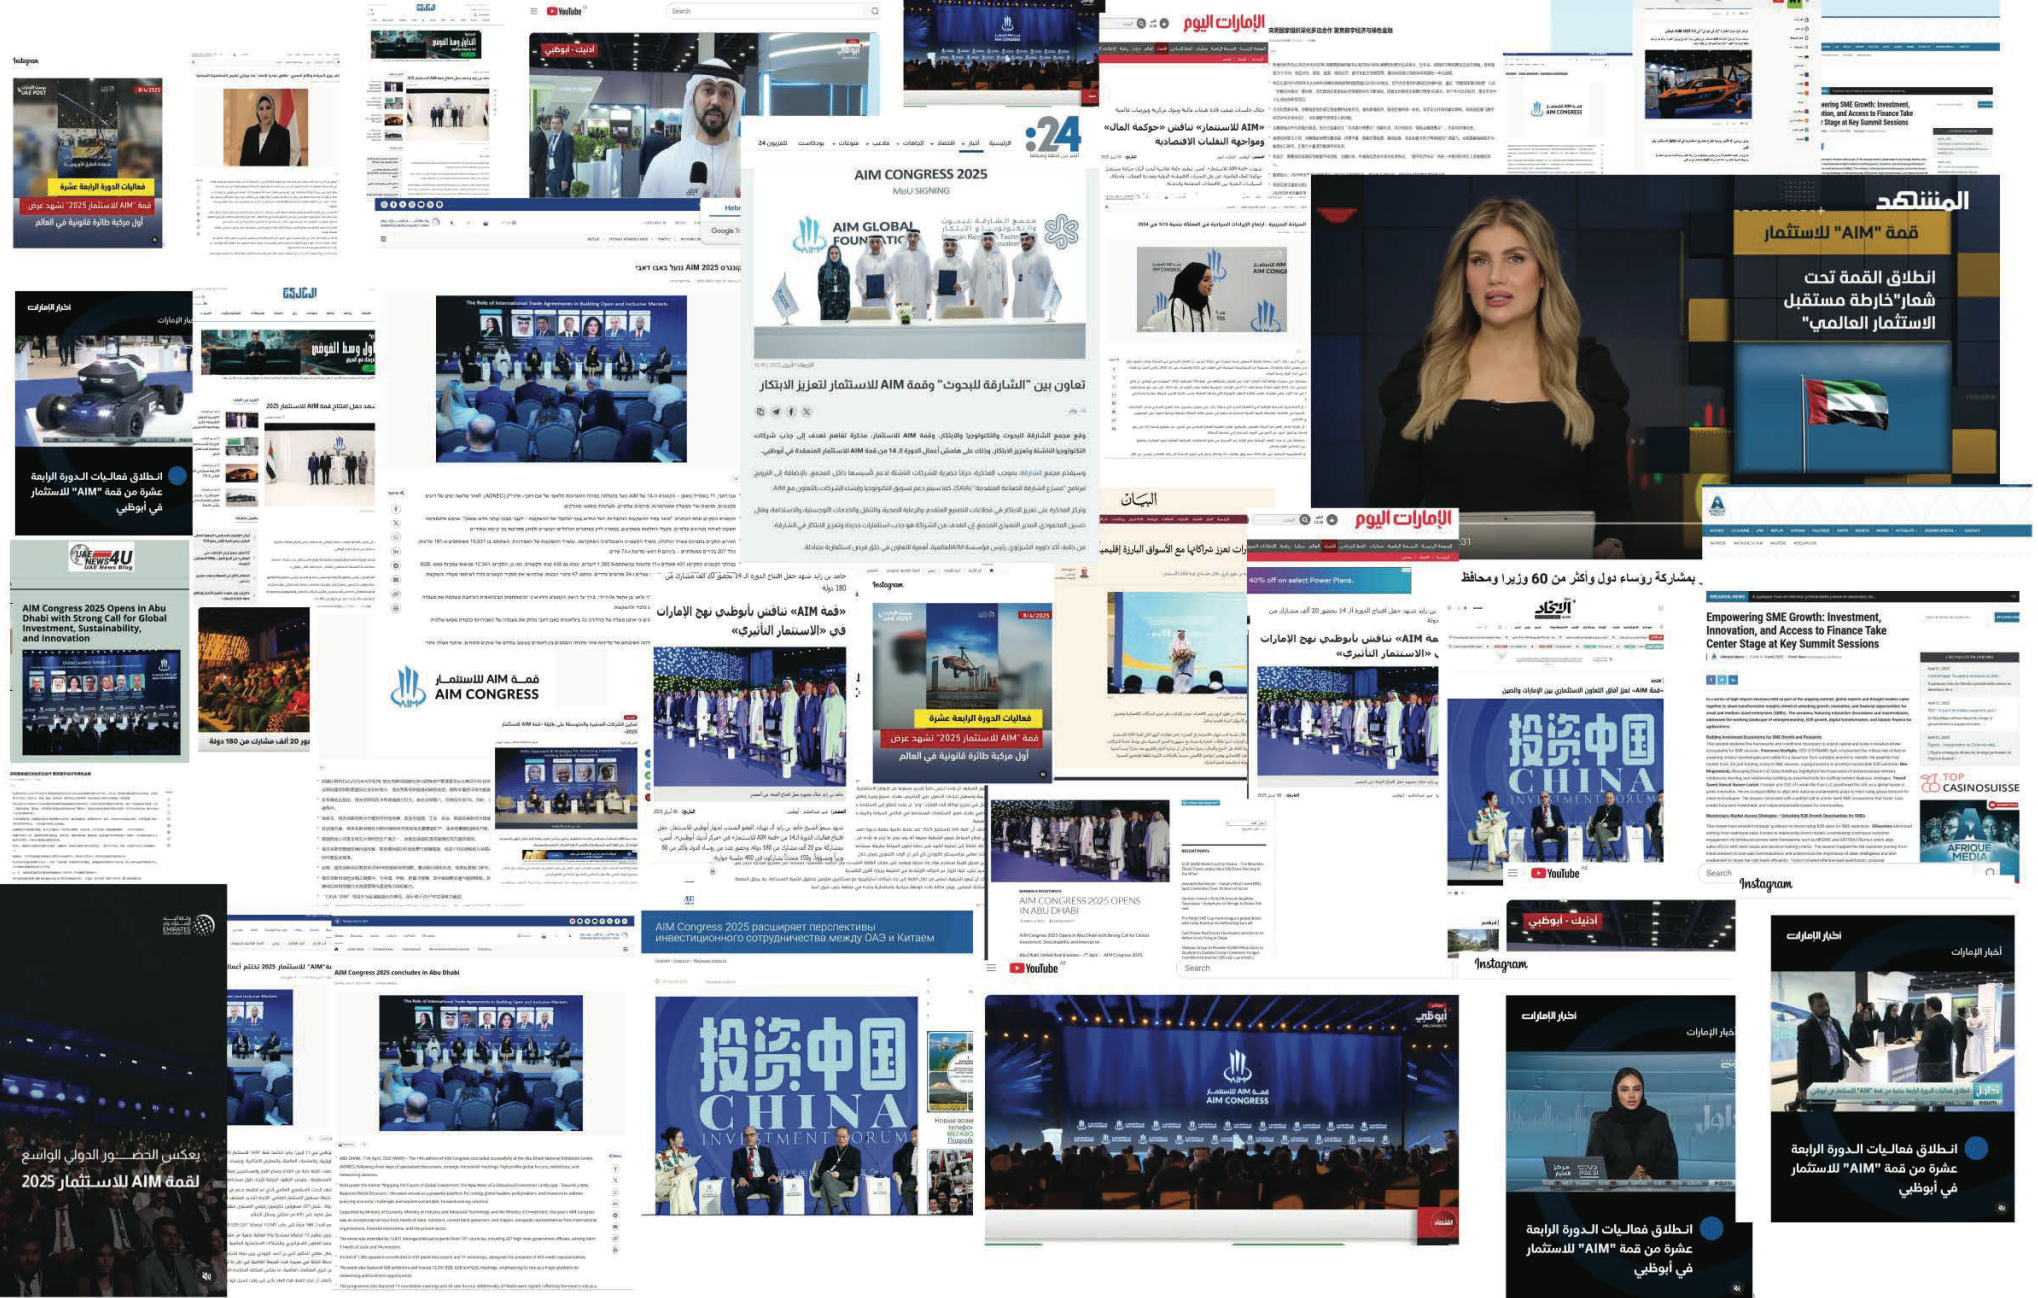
Instagram

فعاليات الدورة الرابعة عشرة
قمة "AIM للاستثمار 2025" تشهد عرض أول مركبة طائرة قانونية في العالم

YouTube

أدنيك - أبوظبي

الإمارات اليوم

«AIM للاستثمار» تناقش «حوكمة المال» ومواجهة التقلبات الاقتصادية

24

AIM CONGRESS 2025
MoU SIGNING

AIM GLOBAL FOUNDATION

تعاون بين "الشارقة للبحوث" وقمة AIM للاستثمار لتعزيز الابتكار

المشهد
قمة "AIM" للاستثمار
انطلاق القمة تحت شعار"خارطة مستقبل الاستثمار العالمي"

أخبار الإمارات

انطلاق فعاليات الدورة الرابعة عشرة من قمة "AIM" للاستثمار في أبوظبي

The Role of International Trade Agreements in Building Open and Inclusive Markets

البيان

الإمارات اليوم

بمشاركة رؤساء دول وأكثر من 60 وزيرا ومحافظ

UAE NEWS 4U
UAE News Blog

AIM Congress 2025 Opens in Abu Dhabi with Strong Call for Global Investment, Sustainability, and Innovation

قمة AIM للاستثمار
AIM CONGRESS

«قمة AIM» تناقش بأبوظبي نهج الإمارات في «الاستثمار التأثيري»

Instagram

فعاليات الدورة الرابعة عشرة
قمة "AIM للاستثمار 2025" تشهد عرض أول مركبة طائرة قانونية في العالم

«AIM» تناقش بأبوظبي نهج الإمارات في «الاستثمار التأثيري»

الاتحاد

Empowering SME Growth: Investment, Innovation, and Access to Finance Take Center Stage at Key Summit Sessions

投资中国
CHINA
INVESTMENT FORUM

YouTube

Instagram

TOP CASINOSUISSE

AFRIQUE MEDIA

AIM CONGRESS 2025 OPENS IN ABU DHABI

YouTube

Search

AIM Congress 2025 расширяет перспективы инвестиционного сотрудничества между ОАЭ и Китаем

أدنيك - أبوظبي

Instagram

AIM Congress 2025 concludes in Abu Dhabi

The Role of International Trade Agreements in Building Open and Inclusive Markets

يعكس الحضور الدولي الواسع لقمة AIM للاستثمار 2025

投资中国
CHINA
INVESTMENT FORUM

قمة AIM للاستثمار
AIM CONGRESS

أبوظبي

أخبار الإمارات

انطلاق فعاليات الدورة الرابعة عشرة من قمة "AIM" للاستثمار في أبوظبي

أخبار الإمارات

انطلاق فعاليات الدورة الرابعة عشرة من قمة "AIM" للاستثمار في أبوظبي